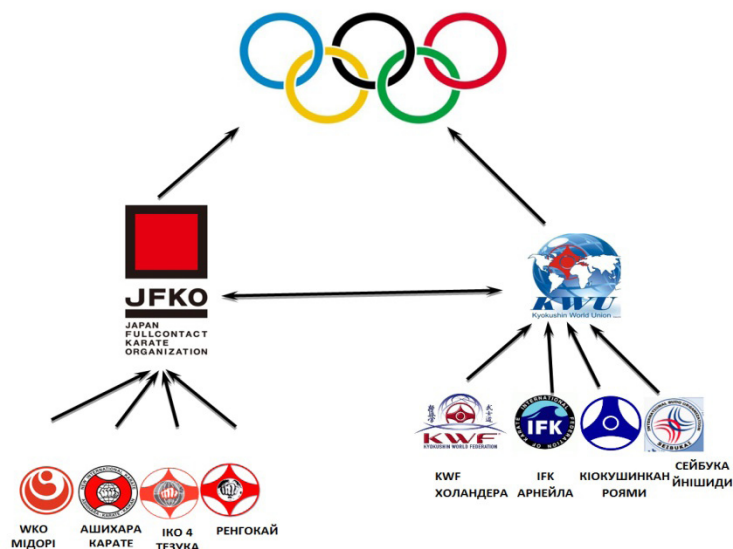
JFKO
JAPAN FULLCONTACT KARATE ORGANIZATION

KWU
Kyokushin World Union

KWF
KYOKUSHIN WORLD FEDERATION

IFK
INTERNATIONAL FEDERATION OF KARATE

INTERNATIONAL

WKO МІДОРІ
АШИХАРА КАРАТЕ
ІКО 4 ТЕЗУКА
РЕНГОКАЙ

KWF ХОЛАНДЕРА
IFK АРНЕЙЛА
КІОКУШИНКАН РОЯМИ
СЕЙБУКА ЙНІШИДИ